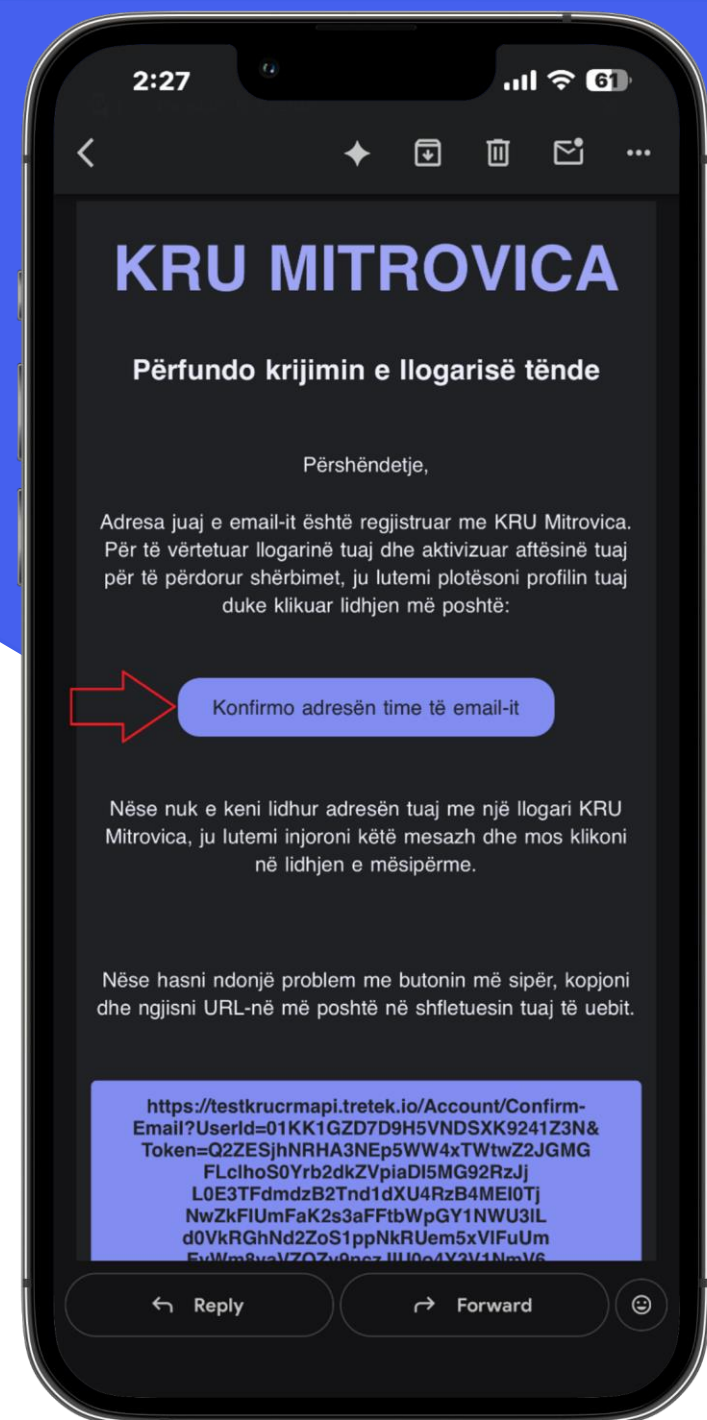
2:27

61

KRU MITROVICA

Përfundo krijimin e llogarisë tënde

Përshëndetje,

Adresa juaj e email-it është regjistruar me KRU Mitrovica. Për të vërtetuar llogarinë tuaj dhe aktivizuar aftësinë tuaj për të përdorur shërbimet, ju lutemi plotësoni profilin tuaj duke klikuar lidhjen më poshtë:

Konfirmo adresën time të email-it

Nëse nuk e keni lidhur adresën tuaj me një llogari KRU Mitrovica, ju lutemi injoroni këtë mesazh dhe mos klikoni në lidhjen e mësipërme.

Nëse hasni ndonjë problem me butonin më sipër, kopjoni dhe ngjisni URL-në më poshtë në shfletuesin tuaj të uebit.

https://testkrucrmapi.tretek.io/Account/Confirm-Email?UserId=01KK1GZD7D9H5VNDSXK9241Z3N&Token=Q2ZESjhNRHA3NEp5WW4xTWtwZ2JGMGFLclhoS0Yrb2dkZVpiaDl5MG92RzJjL0E3TFdmdzB2Tnd1dXU4RzB4MEl0TjNwZkFlUmFaK2s3aFFtbWpGY1NWU3ILd0VkRGhNd2ZoS1ppNkRUem5xVlFuUm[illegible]

Reply

Forward